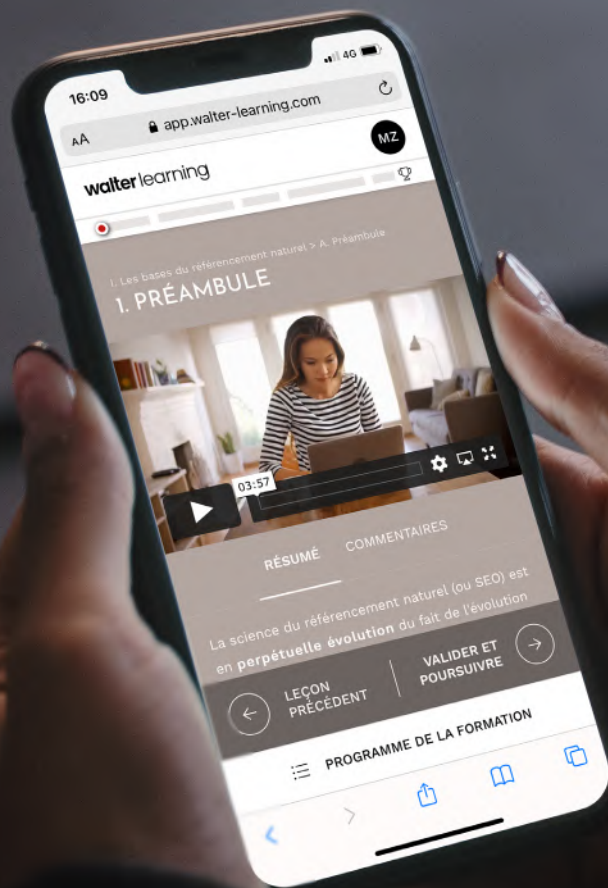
16:09
4G
AA app.walter-learning.com
MZ
walter learning
1. Les bases du référencement naturel > A. Préambule
1. PRÉAMBULE
03:57
RÉSUMÉ COMMENTAIRES
La science du référencement naturel (ou SEO) est en **perpétuelle évolution** du fait de l'évolution
LEÇON PRÉCÉDENT
VALIDER ET POURSUIVRE
PROGRAMME DE LA FORMATION